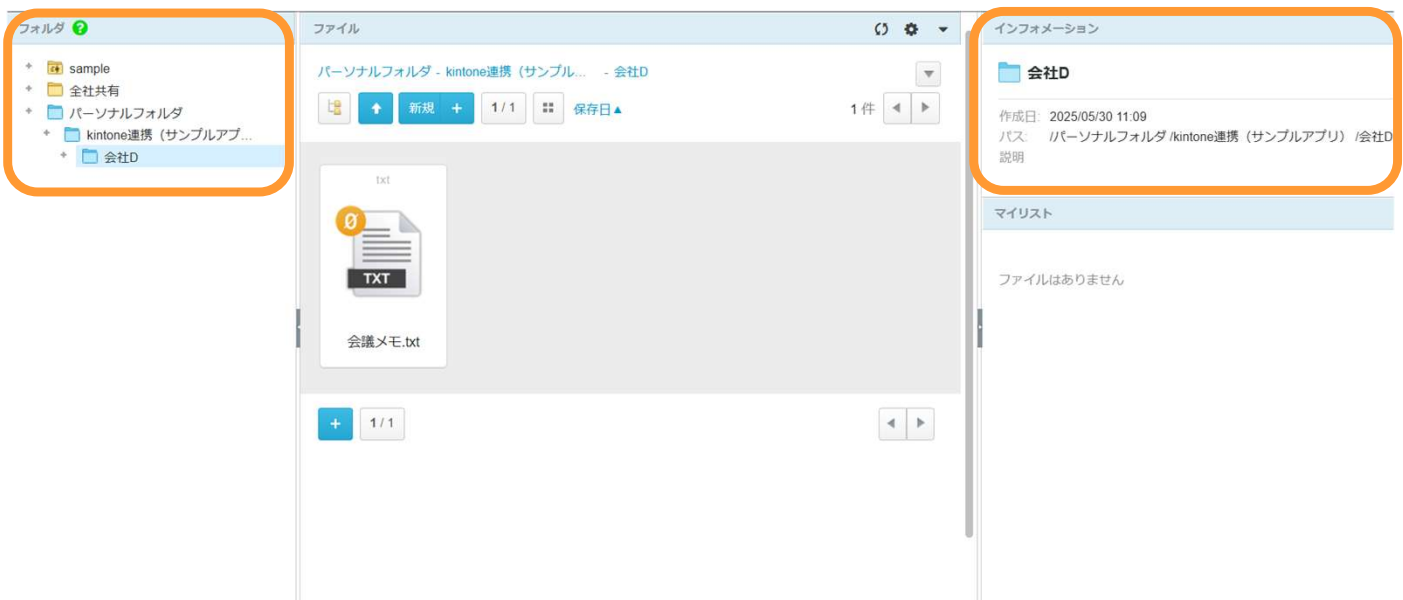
フォルダ

sample
全社共有
パーソナルフォルダ
kintone連携（サンプルアプ...
会社D

ファイル

パーソナルフォルダ - kintone連携（サンプル... - 会社D

新規 +
1 / 1
保存日▲
1 件

txt
TXT
会議メモ.txt

+
1 / 1

インフォメーション

会社D

作成日: 2025/05/30 11:09
パス: /パーソナルフォルダ /kintone連携（サンプルアプリ） /会社D
説明

マイリスト

ファイルはありません